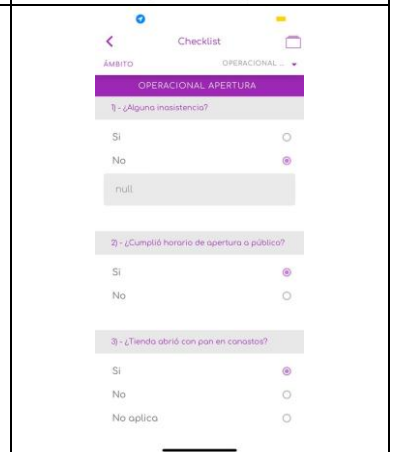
Checklist

ÁMBITO

OPERACIONAL ...

OPERACIONAL APERTURA

1) - ¿Alguna inasistencia?

Si

No

null

2) - ¿Cumplió horario de apertura a público?

Si

No

3) - ¿Tienda abrió con pan en canastos?

Si

No

No aplica